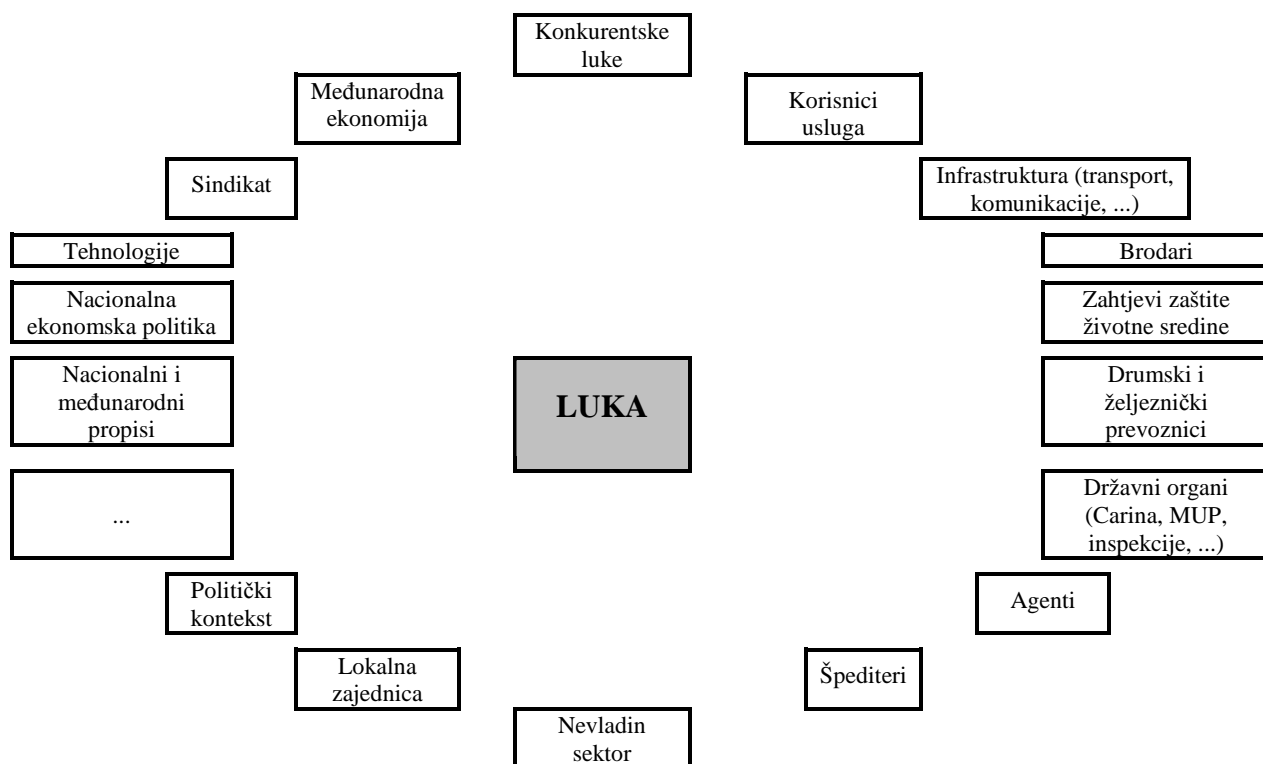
Konkurentske luke

Međunarodna ekonomija

Korisnici usluga

Sindikat

Infrastruktura (transport, komunikacije, ...)

Tehnologije

Brodari

Nacionalna ekonomska politika

Zahtjevi zaštite životne sredine

Nacionalni i međunarodni propisi

LUKA

Drumski i željeznički prevoznici

...

Državni organi (Carina, MUP, inspekcije, ...)

Politički kontekst

Agenti

Lokalna zajednica

Špediteri

Nevladin sektor